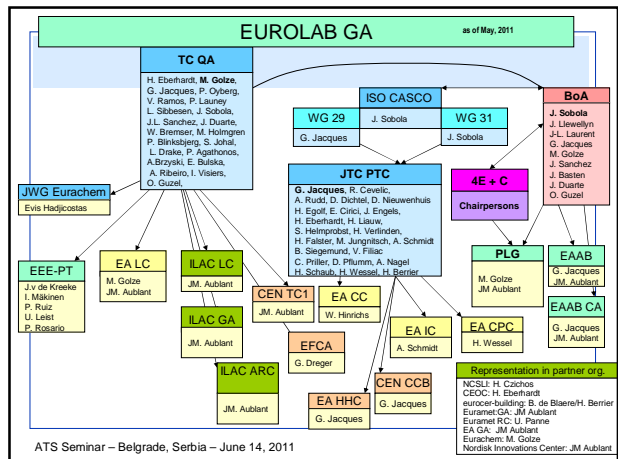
EUROLAB GA

as of May, 2011

TC QA

H. Eberhardt, M. Golze, G. Jacques, P. Oyberg, V. Ramos, P. Launey, L. Sibbesen, J. Sobola, J.L. Sanchez, J. Duarte, W. Bremser, M. Holmgren, P. Blinksbjerg, S. Johal, L. Drake, P. Agathonos, A.Brzyski, E. Bulska, A. Ribeiro, I. Visiers, O. Guzel

ISO CASCO

J. Sobola

WG 29

G. Jacques

WG 31

J. Sobola

BoA

J. Sobola, J. Llewellyn, J-L. Laurent, G. Jacques, M. Golze, J. Sanchez, J. Basten, J. Duarte, O. Guzel

JTC PTC

G. Jacques, R. Cevelic, A. Rudd, D. Dichtel, D. Nieuwenhuis, H. Egolf, E. Cirici, J. Engels, H. Eberhardt, H. Liauw, S. Helmprobst, H. Verlinden, H. Falster, M. Jungnitsch, A. Schmidt, B. Siegemund, V. Filiac, C. Priller, D. Pflumm, A. Nagel, H. Schaub, H. Wessel, H. Berrier

4E + C

Chairpersons

JWG Eurachem

Evis Hadjicostas

EEE-PT

J.v de Kreeke, I. Mäkinen, P. Ruiz, U. Leist, P. Rosario

EA LC

M. Golze, JM. Aublant

ILAC LC

JM. Aublant

ILAC GA

JM. Aublant

ILAC ARC

JM. Aublant

CEN TC1

JM. Aublant

EA CC

W. Hinrichs

EFCA

G. Dreger

EA IC

A. Schmidt

EA CPC

H. Wessel

PLG

M. Golze, JM Aublant

EAAB

G. Jacques, JM. Aublant

EAAB CA

G. Jacques, JM. Aublant

CEN CCB

G. Jacques

EA HHC

G. Jacques

Representation in partner org.

NCSLI: H. Czichos
CEOC: H. Eberhardt
eurocer-building: B. de Blaere/H. Berrier
Euramet:GA: JM Aublant
Euramet RC: U. Panne
EA GA: JM Aublant
Eurachem: M. Golze
Nordisk Innovations Center: JM Aublant

ATS Seminar – Belgrade, Serbia – June 14, 2011